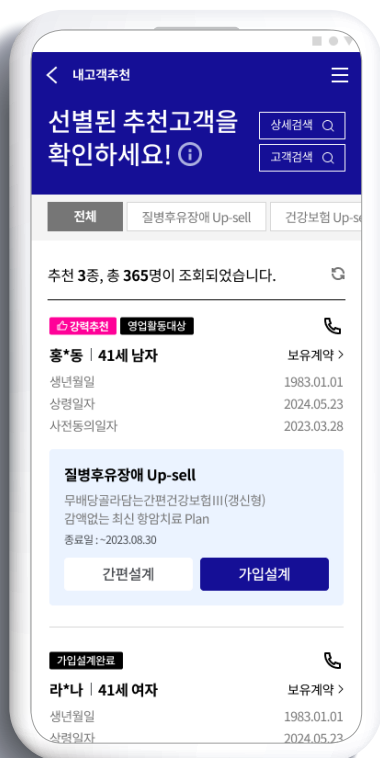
< 내고객추천

선별된 추천고객을 확인하세요! ⓘ

상세검색

고객검색

전체

질병후유장애 Up-sell

건강보험 Up-se

추천 3종, 총 365명이 조회되었습니다.

강력추천

영업활동대상

홍*동 | 41세 남자

보유계약 >

생년월일 1983.01.01

상령일자 2024.05.23

사전동의일자 2023.03.28

질병후유장애 Up-sell

무배당골라담는간편건강보험III(갱신형)

감액없는 최신 항암치료 Plan

종료일 : ~2023.08.30

간편설계

가입설계

가입설계완료

라*나 | 41세 여자

보유계약 >

생년월일 1983.01.01

상령일자 2024.05.23